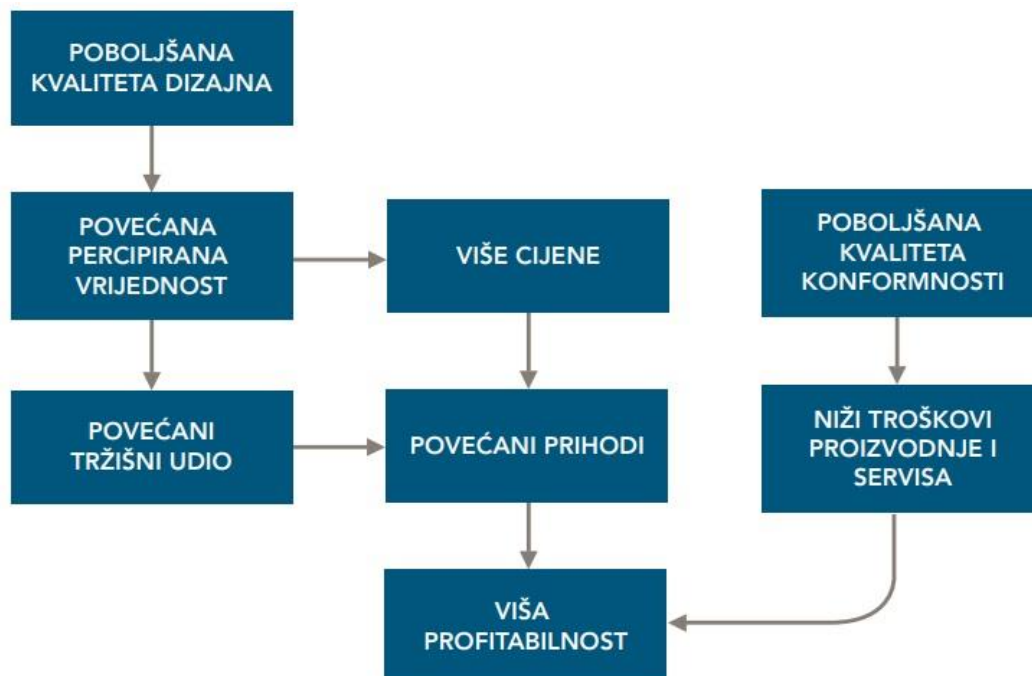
POBOLJŠANA KVALITETA DIZAJNA

POVEĆANA PERCIPIRANA VRIJEDNOST

VIŠE CIJENE

POBOLJŠANA KVALITETA KONFORMNOSTI

POVEĆANI TRŽIŠNI UDIO

POVEĆANI PRIHODI

NIŽI TROŠKOVI PROIZVODNJE I SERVISA

VIŠA PROFITABILNOST